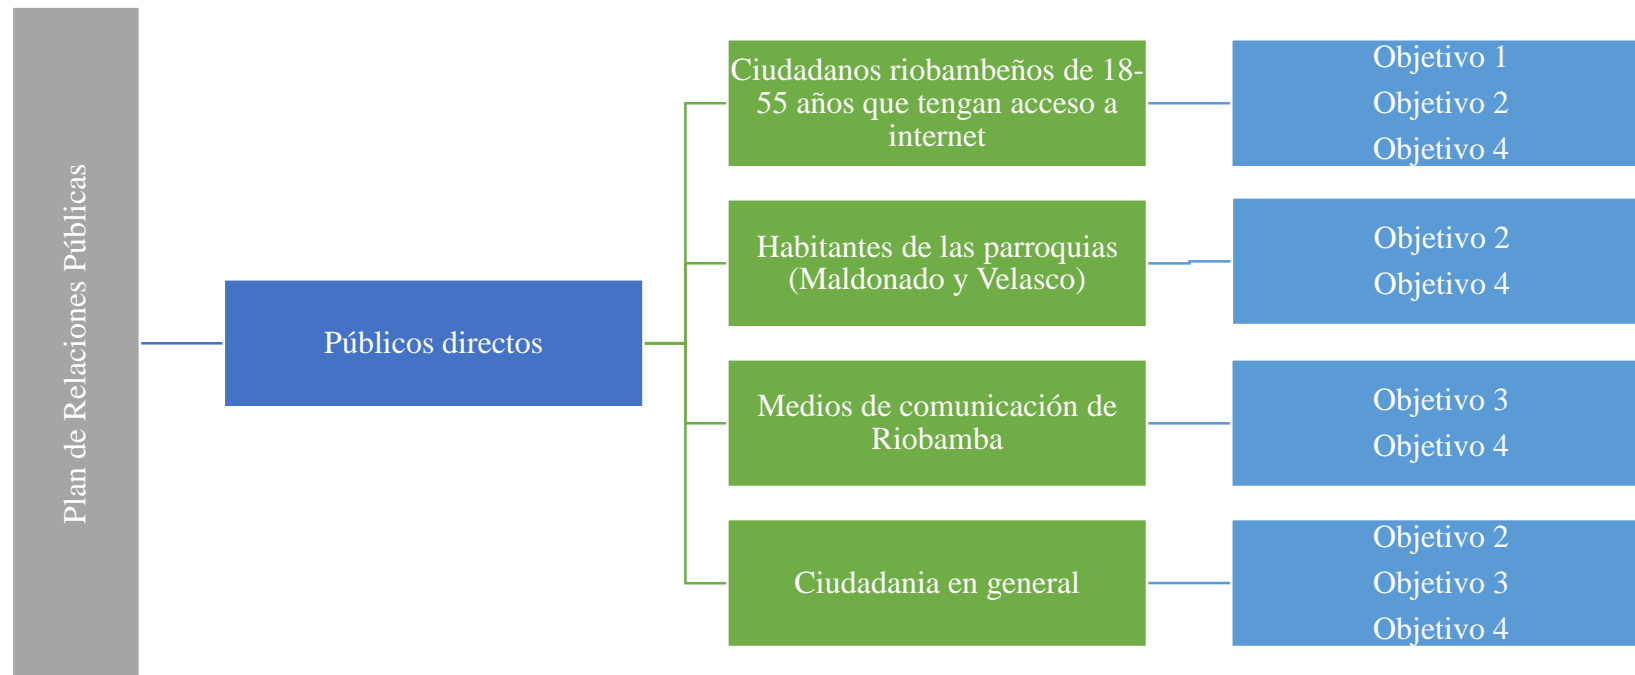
Plan de Relaciones Públicas

Públicos directos

Ciudadanos riobambeños de 18-55 años que tengan acceso a internet

Objetivo 1
Objetivo 2
Objetivo 4

Habitantes de las parroquias (Maldonado y Velasco)

Objetivo 2
Objetivo 4

Medios de comunicación de Riobamba

Objetivo 3
Objetivo 4

Ciudadania en general

Objetivo 2
Objetivo 3
Objetivo 4